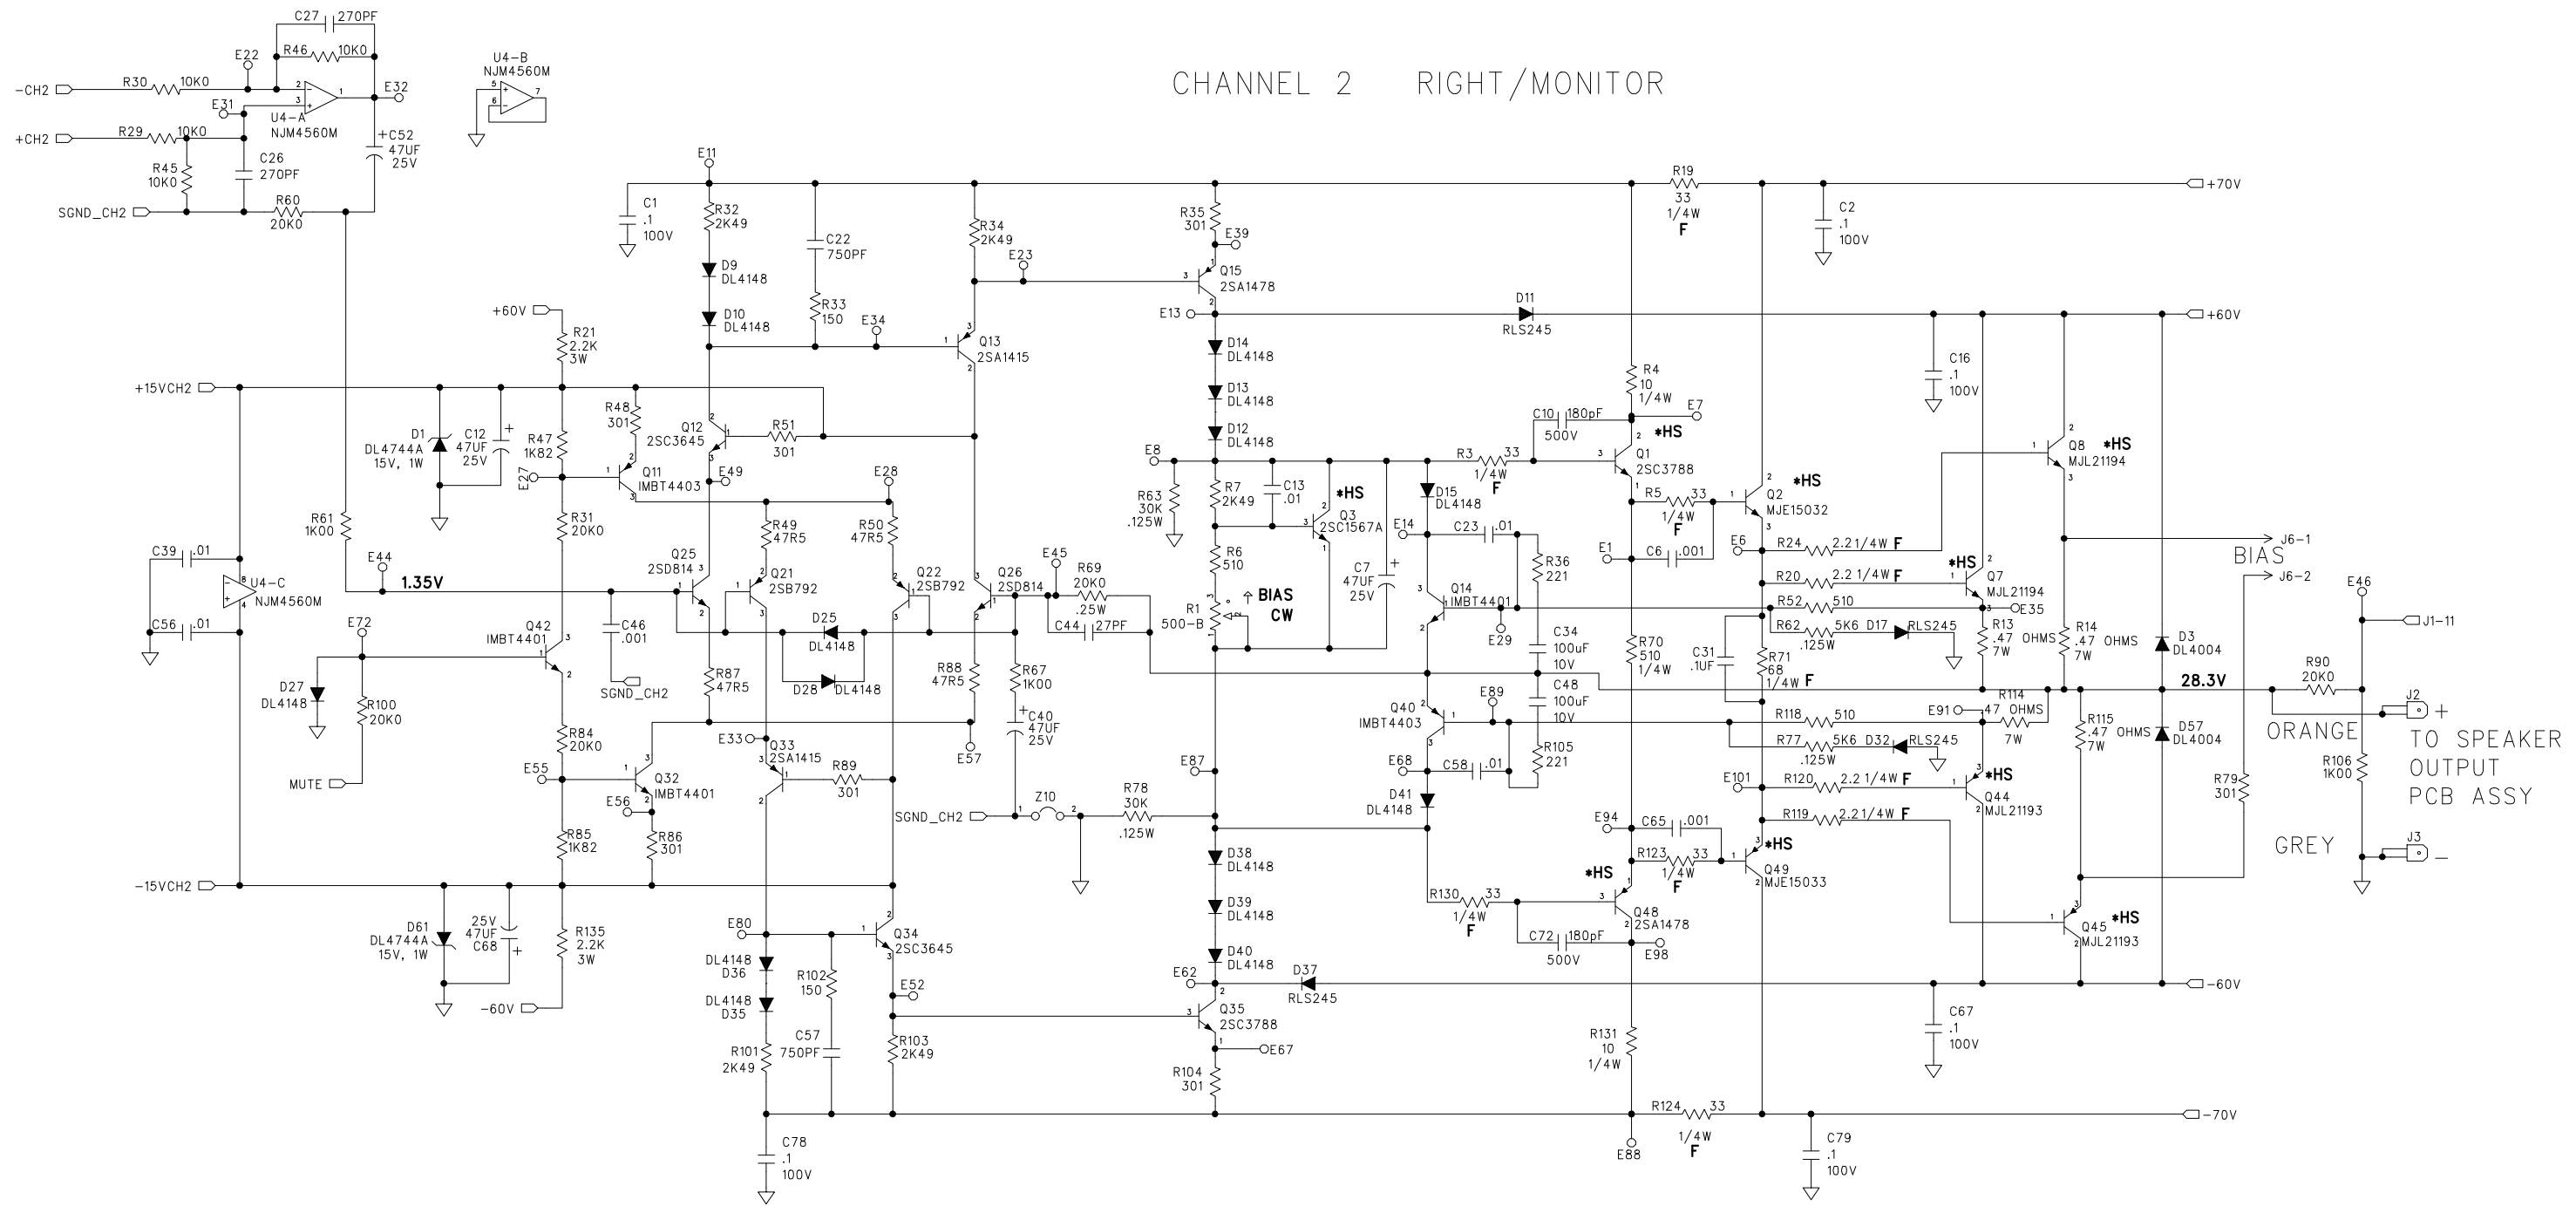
CHANNEL 2 RIGHT/MONITOR

C27 270PF
R46 10K0
E22
-CH2
R30 10K0
E31
U4-A NJM4560M
E32
+CH2
R29 10K0
R45 10K0
C26 270PF
+C52 47UF 25V
SGND_CH2
R60 20K0

U4-B NJM4560M

E11
C1 .1 100V
R32 2K49
D9 DL4148
D10 DL4148
C22 750PF
R33 150
E34
R34 2K49
E23
Q13 2SA1415
R35 301
E39
Q15 2SA1478
E13
D11 RLS245
R19 33 1/4W F
+70V
C2 .1 100V
+60V
C16 .1 100V

+60V
R21 2.2K 3W
+15VCH2
R48 301
Q12 2SC3645
R51 301
D1 DL4744A 15V, 1W
C12 47UF 25V
R47 1K82
E27
Q11 IMBT4403
E49
E28
R31 20K0
R49 47R5
R50 47R5
R61 1K00
C39 .01
U4-C NJM4560M
C56 .01
E44
1.35V
Q25 2SD814
Q21 2SB792
D25 DL4148
Q22 2SB792
Q26 2SD814
E45
R69 20K0 .25W
C44 27PF
C46 .001
SGND_CH2
D28 DL4148
E72
Q42 IMBT4401
D27 DL4148
R100 20K0
MUTE
R87 47R5
R88 47R5
R67 1K00
C40 47UF 25V
E57
R84 20K0
E55
Q32 IMBT4401
E56
R86 301
E33
Q33 2SA1415
R89 301
R85 1K82
SGND_CH2
Z10
R78 30K .125W
-15VCH2
D61 DL4744A 15V, 1W
25V 47UF C68
R135 2.2K 3W
-60V
E80
DL4148 D36
DL4148 D35
R102 150
C57 750PF
Q34 2SC3645
E52
R103 2K49
R101 2K49
C78 .1 100V

D14 DL4148
D13 DL4148
D12 DL4148
E8
R63 30K .125W
R7 2K49
C13 .01
Q3 2SC1567A
*HS
R6 510
R1 500-B
BIAS CW
C7 47UF 25V
E87
D38 DL4148
D39 DL4148
D40 DL4148
E62
D37 RLS245
Q35 2SC3788
E67
R104 301

R4 10 1/4W
E7
C10 180pF 500V
*HS
R3 33 1/4W F
Q1 2SC3788
D15 DL4148
R5 33 1/4W F
Q2 MJE15032
*HS
E14
C23 .01
R36 221
E1
C6 .001
Q14 IMBT4401
E29
C34 100uF 10V
C48 100uF 10V
Q40 IMBT4403
E89
E68
C58 .01
R105 221
D41 DL4148
R70 510 1/4W
C31 .1UF
R71 68 1/4W F
E94
C65 .001
R123 33 1/4W F
Q49 MJE15033
*HS
*HS
R130 33 1/4W F
Q48 2SA1478
C72 180pF 500V
E98
R131 10 1/4W
R124 33 1/4W F
E88
C79 .1 100V
-70V

Q8 MJL21194 *HS
E6
R24 2.2 1/4W F
R20 2.2 1/4W F
*HS
Q7 MJL21194
R52 510
E35
R62 5K6 .125W D17 RLS245
R13 .47 OHMS 7W
R14 .47 OHMS 7W
J6-1
BIAS
J6-2
D3 DL4004
E46
J1-11
28.3V
R90 20K0
R114 .47 OHMS 7W
E91
R118 510
R77 5K6 .125W D32 RLS245
R115 .47 OHMS 7W
D57 DL4004
J2
ORANGE
+
TO SPEAKER OUTPUT PCB ASSY
R106 1K00
E101
R120 2.2 1/4W F
Q44 MJL21193 *HS
R79 301
R119 2.2 1/4W F
GREY
J3
−
Q45 MJL21193 *HS
-60V
C67 .1 100V